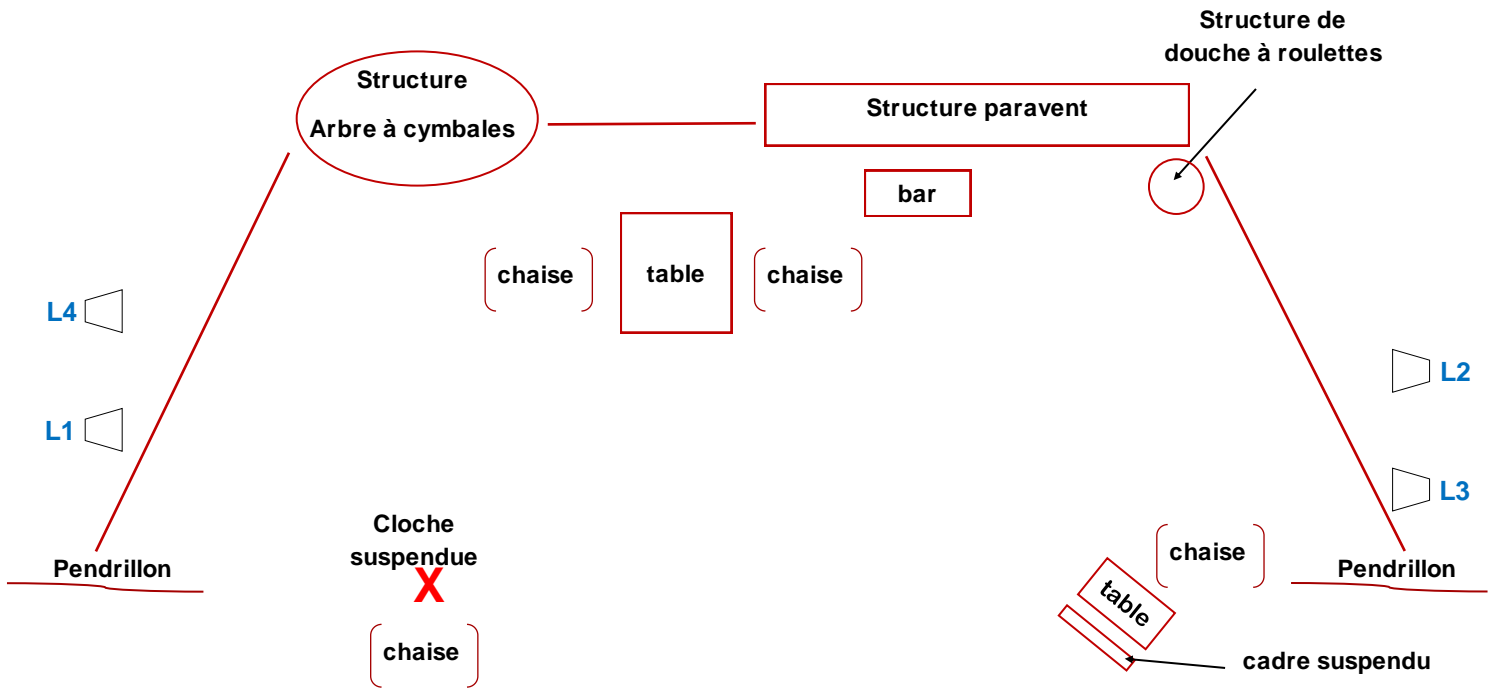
Structure
Arbre à cymbales

Structure paravent

Structure de douche à roulettes

bar

chaise

table

chaise

L4

L1

L2

L3

Cloche suspendue

X

Pendrillon

chaise

chaise

table

Pendrillon

cadre suspendu